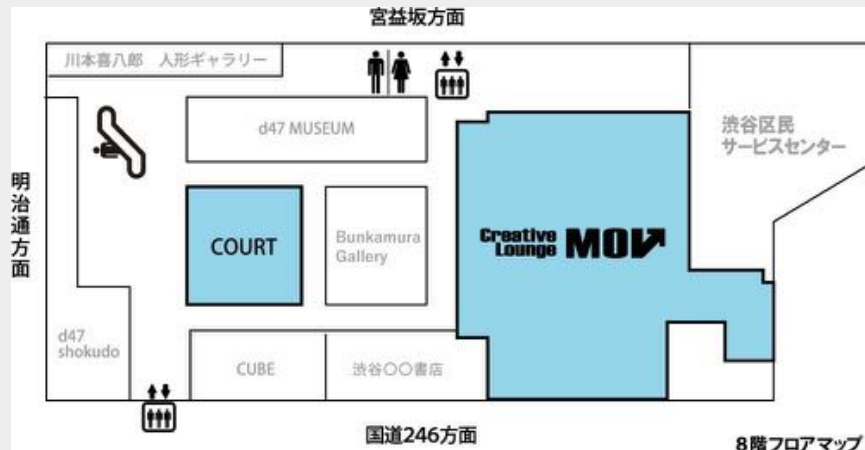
宮益坂方面

川本喜八郎 人形ギャラリー

d47 MUSEUM

渋谷区民
サービスセンター

明
治
通
方
面

COURT

Bunkamura
Gallery

Creative
Lounge MOV

d47
shokudo

CUBE

渋谷〇〇書店

国道246方面

8階フロアマップ